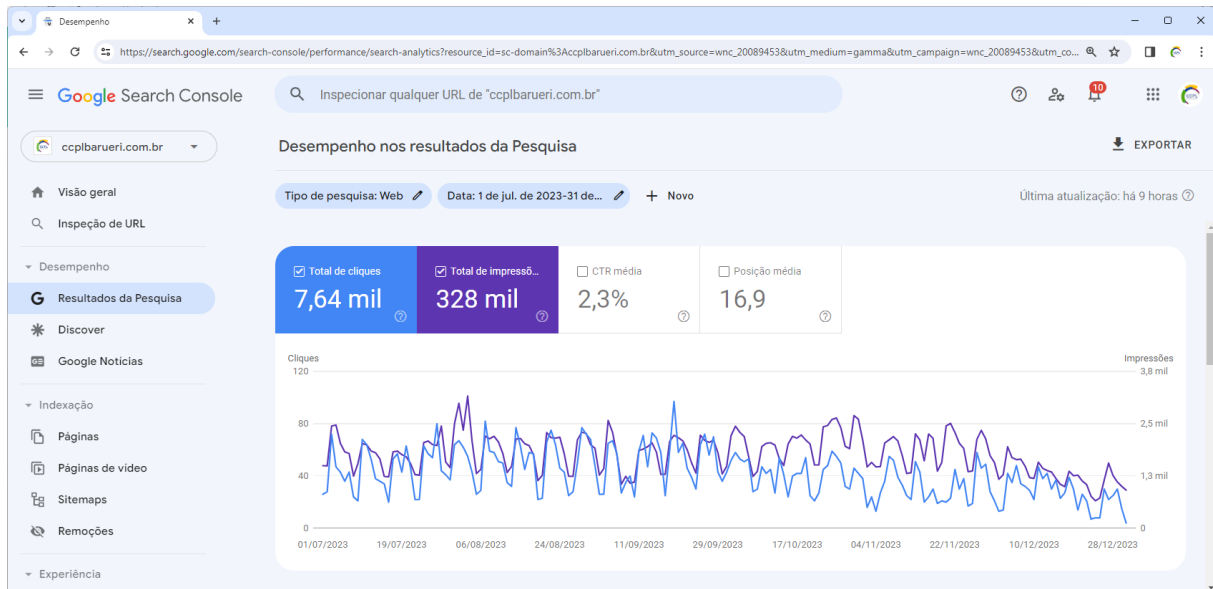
Desempenho

https://search.google.com/search-console/performance/search-analytics?resource_id=sc-domain%3Accplbarueri.com.br&utm_source=wnc_20089453&utm_medium=gamma&utm_campaign=wnc_20089453&utm_co...

Google Search Console

Inspecionar qualquer URL de "ccplbarueri.com.br"

10

ccplbarueri.com.br

Visão geral

Inspeção de URL

Desempenho

Resultados da Pesquisa

Discover

Google Notícias

Indexação

Páginas

Páginas de vídeo

Sitemaps

Remoções

Experiência

Desempenho nos resultados da Pesquisa

EXPORTAR

Tipo de pesquisa: Web

Data: 1 de jul. de 2023-31 de...

Novo

Última atualização: há 9 horas

Total de cliques
7,64 mil

Total de impressõ...
328 mil

CTR média
2,3%

Posição média
16,9

Cliques
120
80
40
0

Impressões
3,8 mil
2,5 mil
1,3 mil
0

01/07/2023 19/07/2023 06/08/2023 24/08/2023 11/09/2023 29/09/2023 17/10/2023 04/11/2023 22/11/2023 10/12/2023 28/12/2023